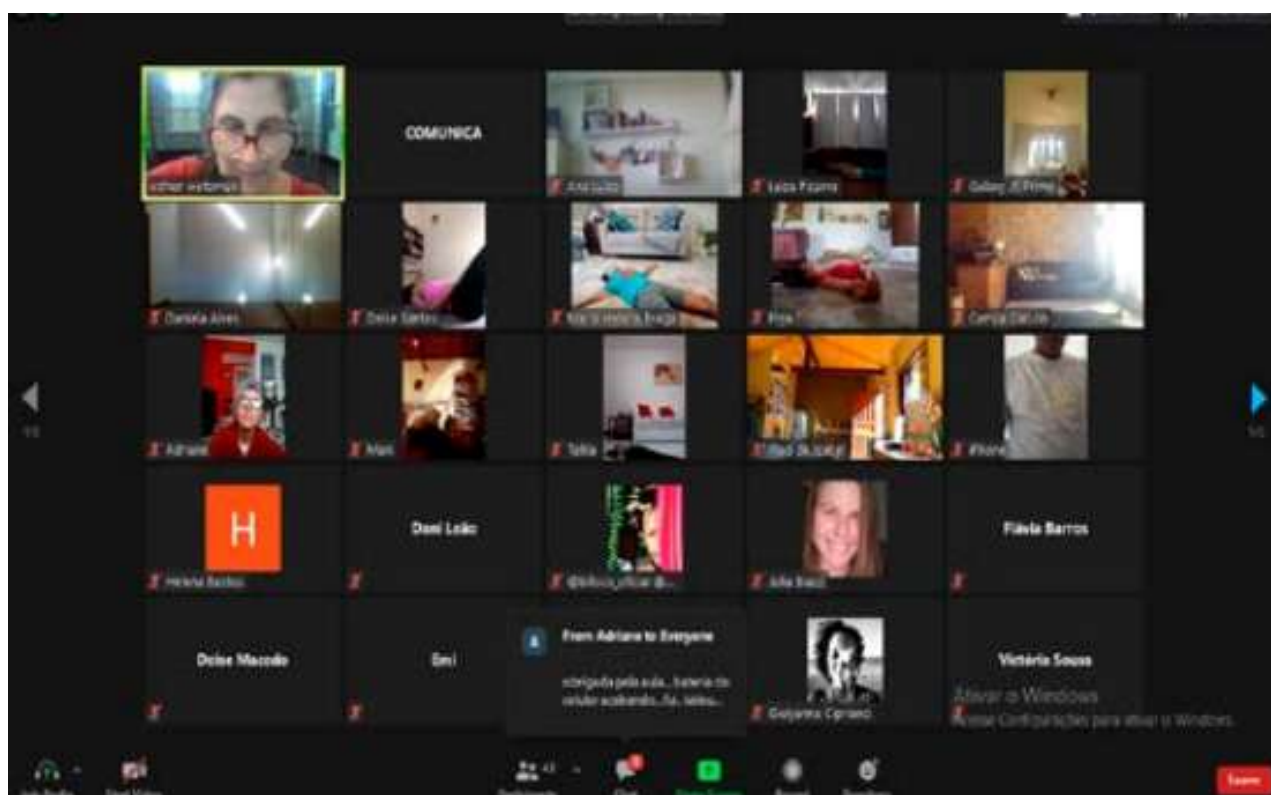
Esther Weitzman

COMUNICA

Ana Luiza

Luiza Pizarro

Galaxy J5 Prime

Daniela Alves

Deise Santos

Maria Helena Braga

Pina

Camila Didi

Adriane

Mani

Talita

Dani Skubalgi

iPhone

H

Helena Bastos

Dani Leão

@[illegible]

Julia Bacci

Flávia Barros

Deise Macedo

Dmi

From Adriane to Everyone

obrigada pela aula... bateria do celular acabando...tia, beijos...

Gislyanna Carneiro

Victória Sousa

Ativar o Windows
Acesse Configurações para ativar o Windows.

Leave